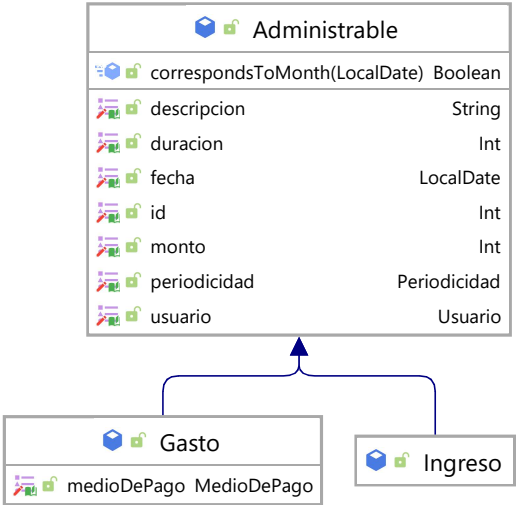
Administrable

correspondsToMonth(LocalDate) Boolean

descripcion String
duracion Int
fecha LocalDate
id Int
monto Int
periodicidad Periodicidad
usuario Usuario

Gasto

medioDePago MedioDePago

Ingreso